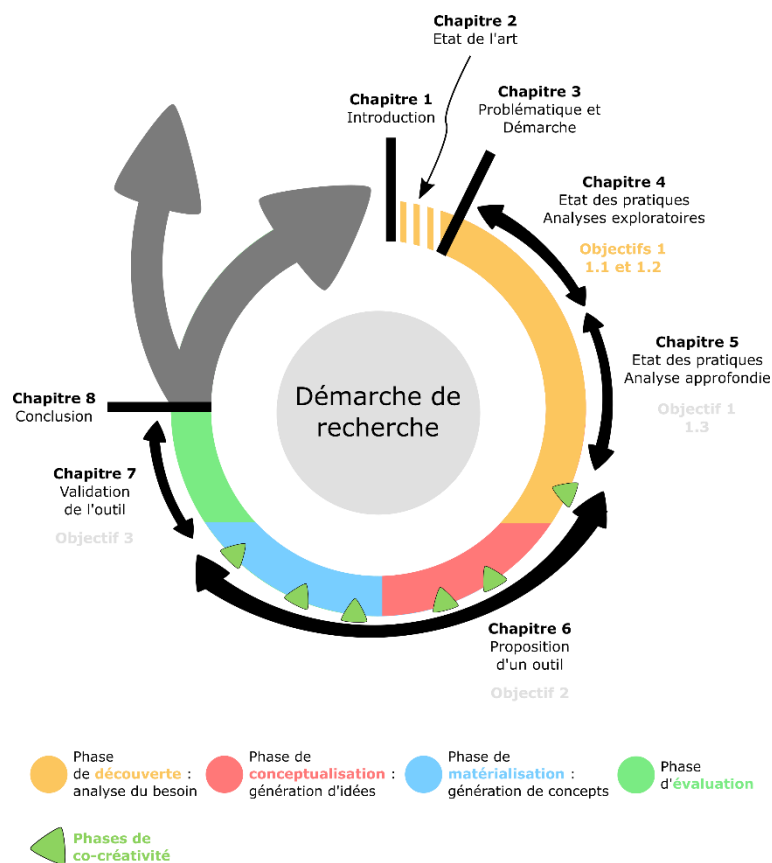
Chapitre 2
Etat de l'art

Chapitre 1
Introduction

Chapitre 3
Problématique et Démarche

Chapitre 4
Etat des pratiques
Analyses exploratoires

Objectifs 1
1.1 et 1.2

Chapitre 5
Etat des pratiques
Analyse approfondie

Objectif 1
1.3

Démarche de recherche

Chapitre 8
Conclusion

Chapitre 7
Validation de l'outil

Objectif 3

Chapitre 6
Proposition d'un outil

Objectif 2

Phase de découverte : analyse du besoin

Phase de conceptualisation : génération d'idées

Phase de matérialisation : génération de concepts

Phase d'évaluation

Phases de co-créativité